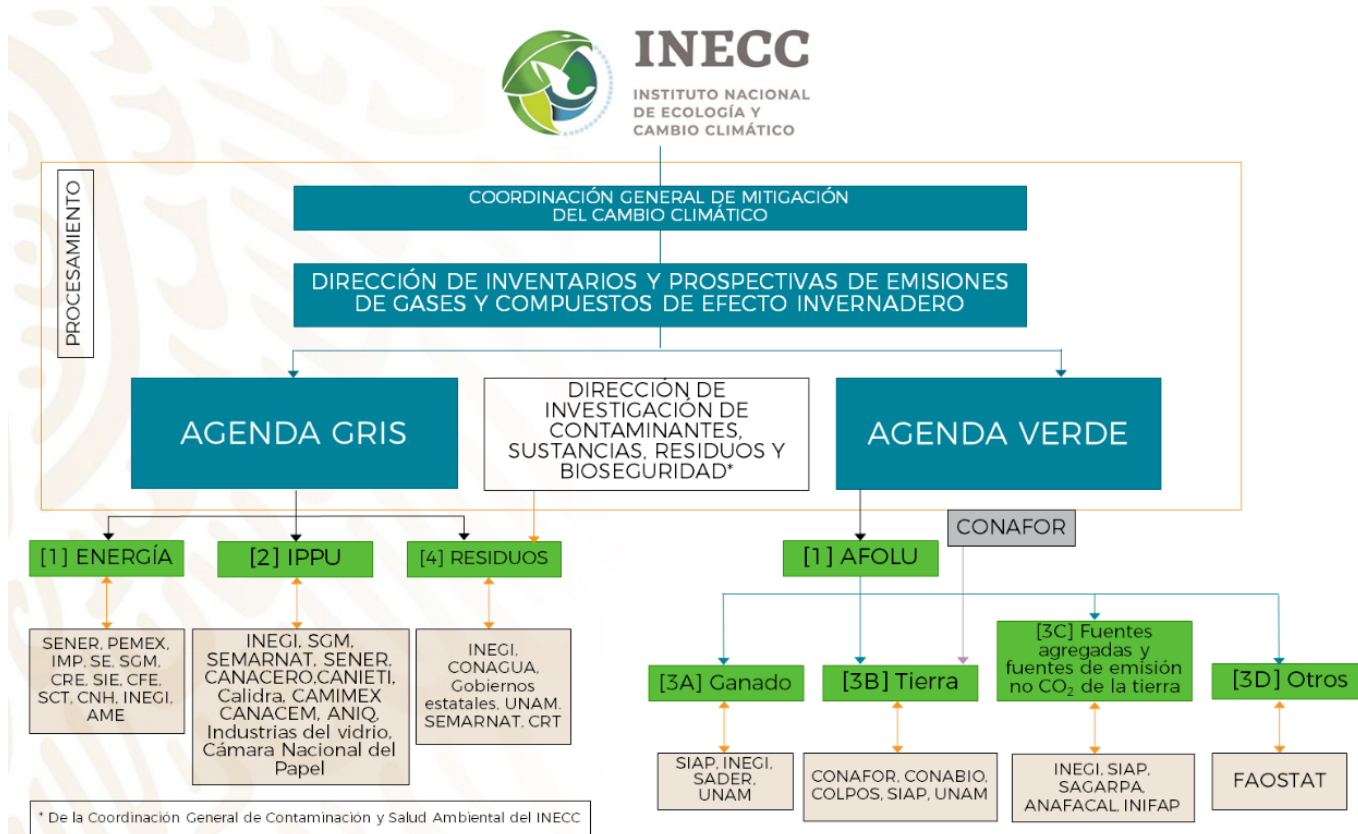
INECC
INSTITUTO NACIONAL DE ECOLOGÍA Y CAMBIO CLIMÁTICO

PROCESAMIENTO

COORDINACIÓN GENERAL DE MITIGACIÓN DEL CAMBIO CLIMÁTICO

DIRECCIÓN DE INVENTARIOS Y PROSPECTIVAS DE EMISIONES DE GASES Y COMPUESTOS DE EFECTO INVERNADERO

AGENDA GRIS

DIRECCIÓN DE INVESTIGACIÓN DE CONTAMINANTES, SUSTANCIAS, RESIDUOS Y BIOSEGURIDAD*

AGENDA VERDE

CONAFOR

[1] ENERGÍA

[2] IPPU

[4] RESIDUOS

[1] AFOLU

SENER, PEMEX, IMP, SE, SGM, CRE, SIE, CFE, SCT, CNH, INEGI, AME

INEGI, SGM, SEMARNAT, SENER, CANACERO,CANIETI, Calidra, CAMIMEX CANACEM, ANIQ, Industrias del vidrio, Cámara Nacional del Papel

INEGI, CONAGUA, Gobiernos estatales, UNAM, SEMARNAT, CRT

[3A] Ganado

[3B] Tierra

[3C] Fuentes agregadas y fuentes de emisión no $CO_2$ de la tierra

[3D] Otros

SIAP, INEGI, SADER, UNAM

CONAFOR, CONABIO, COLPOS, SIAP, UNAM

INEGI, SIAP, SAGARPA, ANAFACAL, INIFAP

FAOSTAT

* De la Coordinación General de Contaminación y Salud Ambiental del INECC